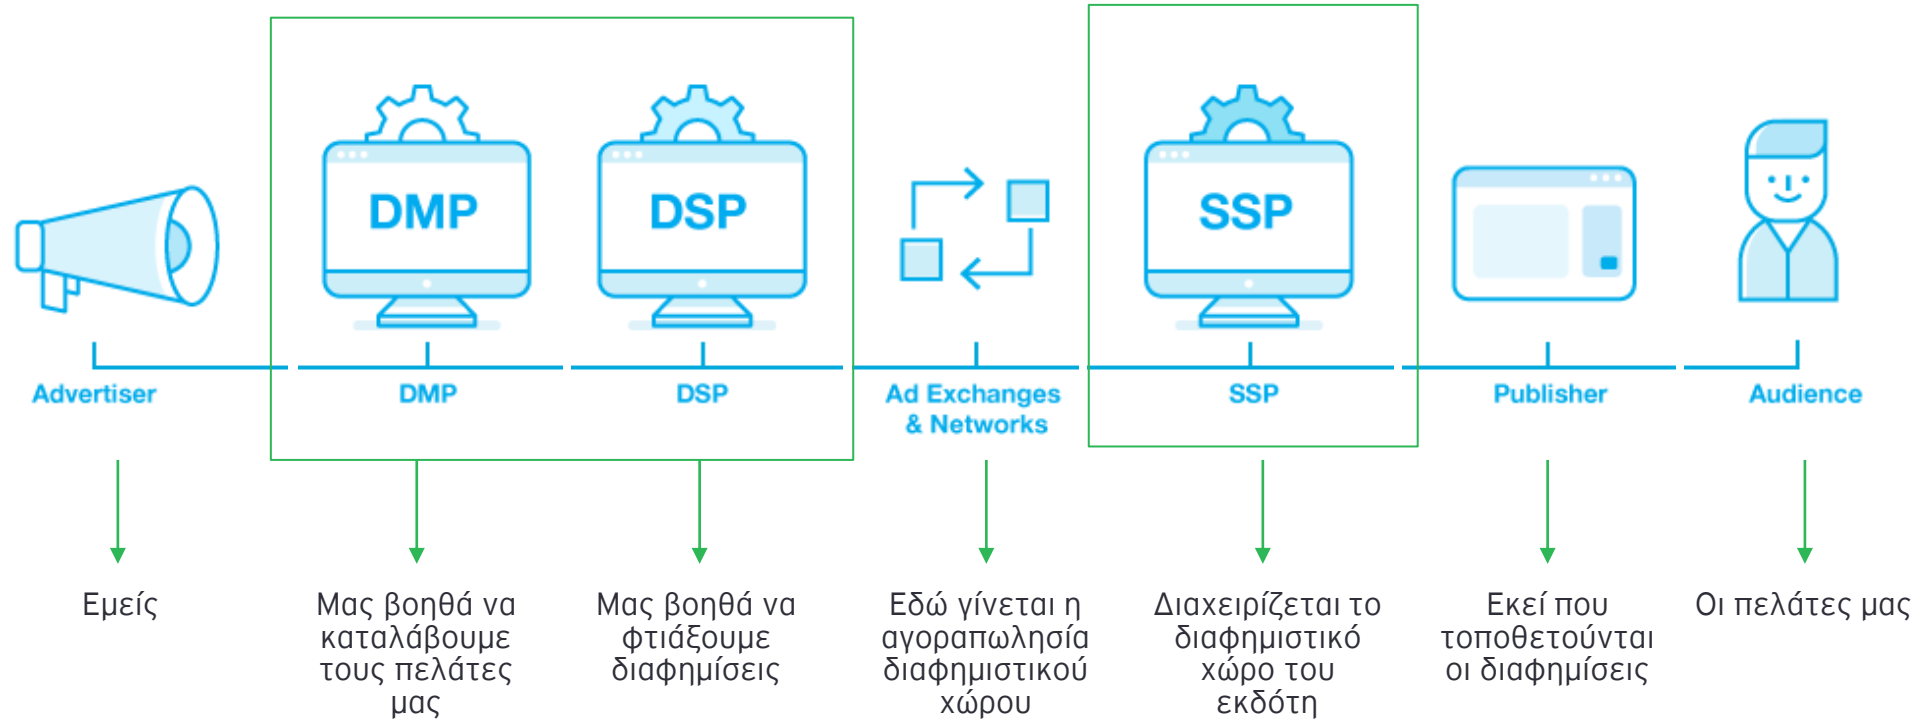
DMP

DSP

SSP

Advertiser

DMP

DSP

Ad Exchanges & Networks

SSP

Publisher

Audience

Εμείς

Μας βοηθά να καταλάβουμε τους πελάτες μας

Μας βοηθά να φτιάξουμε διαφημίσεις

Εδώ γίνεται η αγοραπωλησία διαφημιστικού χώρου

Διαχειρίζεται το διαφημιστικό χώρο του εκδότη

Εκεί που τοποθετούνται οι διαφημίσεις

Οι πελάτες μας